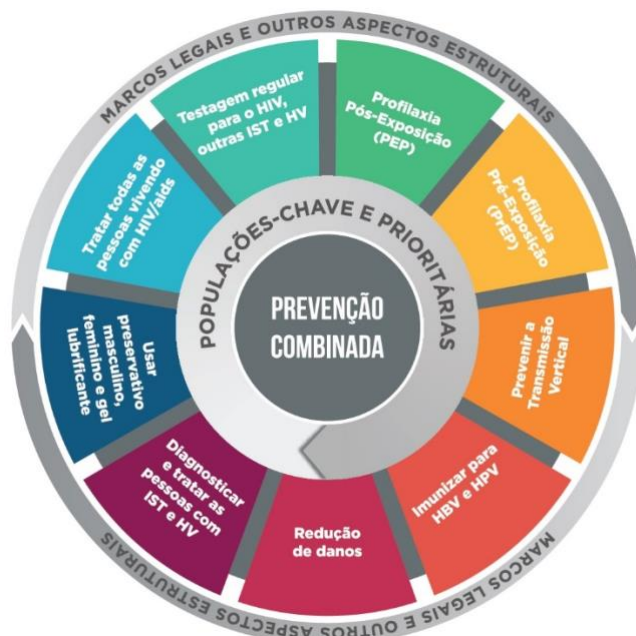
MARCOS LEGAIS E OUTROS ASPECTOS ESTRUTURAIS

Testagem regular para o HIV, outras IST e HV

Profilaxia Pós-Exposição (PEP)

Profilaxia Pré-Exposição (PrEP)

Prevenir a Transmissão Vertical

Imunizar para HBV e HPV

Redução de danos

Diagnosticar e tratar as pessoas com IST e HV

Usar preservativo masculino, feminino e gel lubrificante

Tratar todas as pessoas vivendo com HIV/aids

POPULAÇÕES-CHAVE E PRIORITÁRIAS

PREVENÇÃO COMBINADA

MARCOS LEGAIS E OUTROS ASPECTOS ESTRUTURAIS